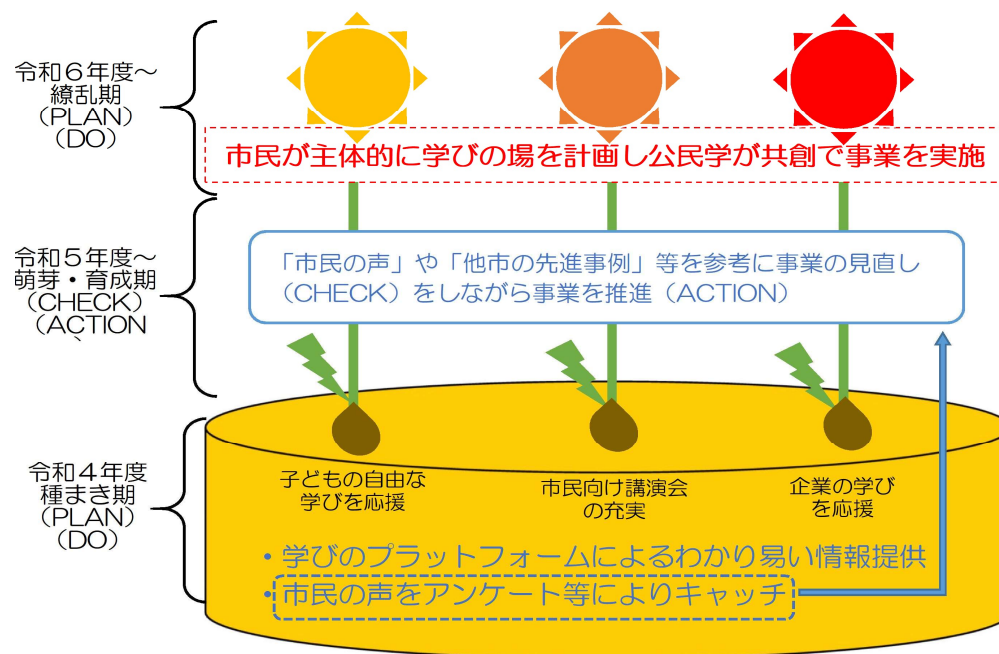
令和６年度～
繚乱期
（PLAN）
（DO）

市民が主体的に学びの場を計画し公民学が共創で事業を実施

令和５年度～
萌芽・育成期
（CHECK）
（ACTION
）

「市民の声」や「他市の先進事例」等を参考に事業の見直し（CHECK）をしながら事業を推進（ACTION）

令和４年度
種まき期
（PLAN）
（DO）

子どもの自由な学びを応援

市民向け講演会の充実

企業の学びを応援

・学びのプラットフォームによるわかり易い情報提供
・市民の声をアンケート等によりキャッチ